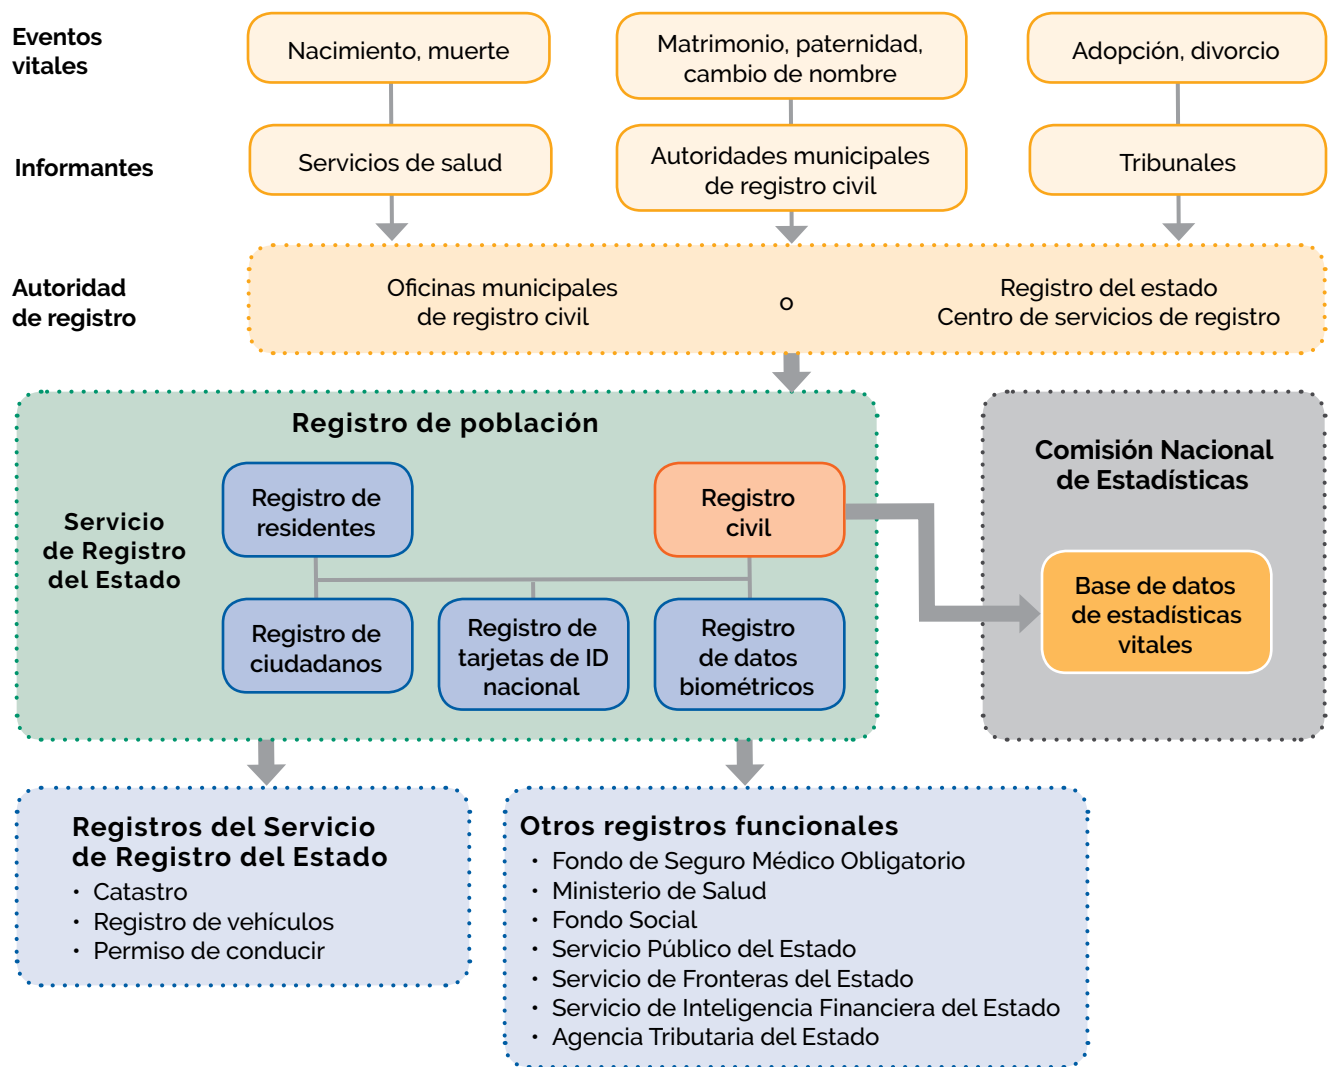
Eventos vitales

Nacimiento, muerte

Matrimonio, paternidad, cambio de nombre

Adopción, divorcio

Informantes

Servicios de salud

Autoridades municipales de registro civil

Tribunales

Autoridad de registro

Oficinas municipales de registro civil

o

Registro del estado
Centro de servicios de registro

Registro de población

Servicio de Registro del Estado

Registro de residentes

Registro civil

Registro de ciudadanos

Registro de tarjetas de ID nacional

Registro de datos biométricos

Comisión Nacional de Estadísticas

Base de datos de estadísticas vitales

Registros del Servicio de Registro del Estado
• Catastro
• Registro de vehículos
• Permiso de conducir

Otros registros funcionales
• Fondo de Seguro Médico Obligatorio
• Ministerio de Salud
• Fondo Social
• Servicio Público del Estado
• Servicio de Fronteras del Estado
• Servicio de Inteligencia Financiera del Estado
• Agencia Tributaria del Estado